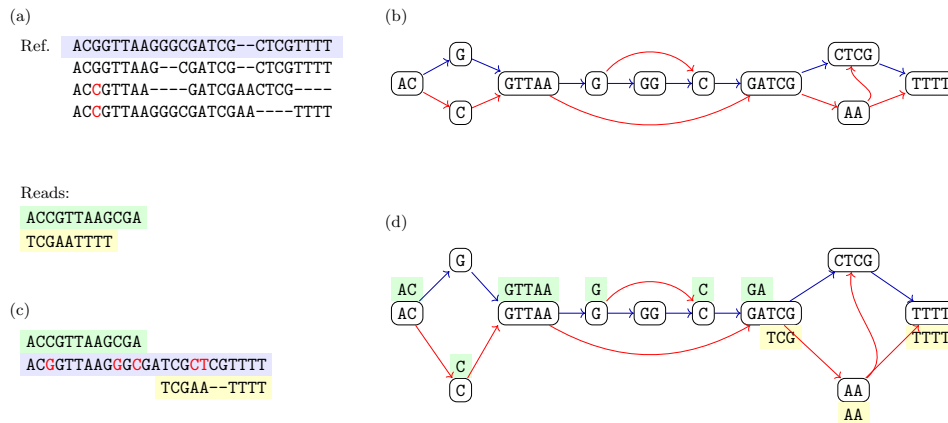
(a)

Ref. ACGGTTAAGGGCGATCG--CTCGTTTT
ACGGTTAAG--CGATCG--CTCGTTTT
ACCGTTAA----GATCGAACTCG----
ACCGTTAAGGGCGATCGAA----TTTT

Reads:
ACCGTTAAGCGA
TCGAATTTT

(c)

ACCGTTAAGCGA
ACGGTTAAGGGCGATCGCTCGTTTT
TCGAA--TTTT

(b)

AC G C GTTAA G GG C GATCG CTCG AA TTTT

(d)

AC AC G C C GTTAA GTTAA G G GG C C GA GATCG TCG CTCG AA AA TTTT TTTT